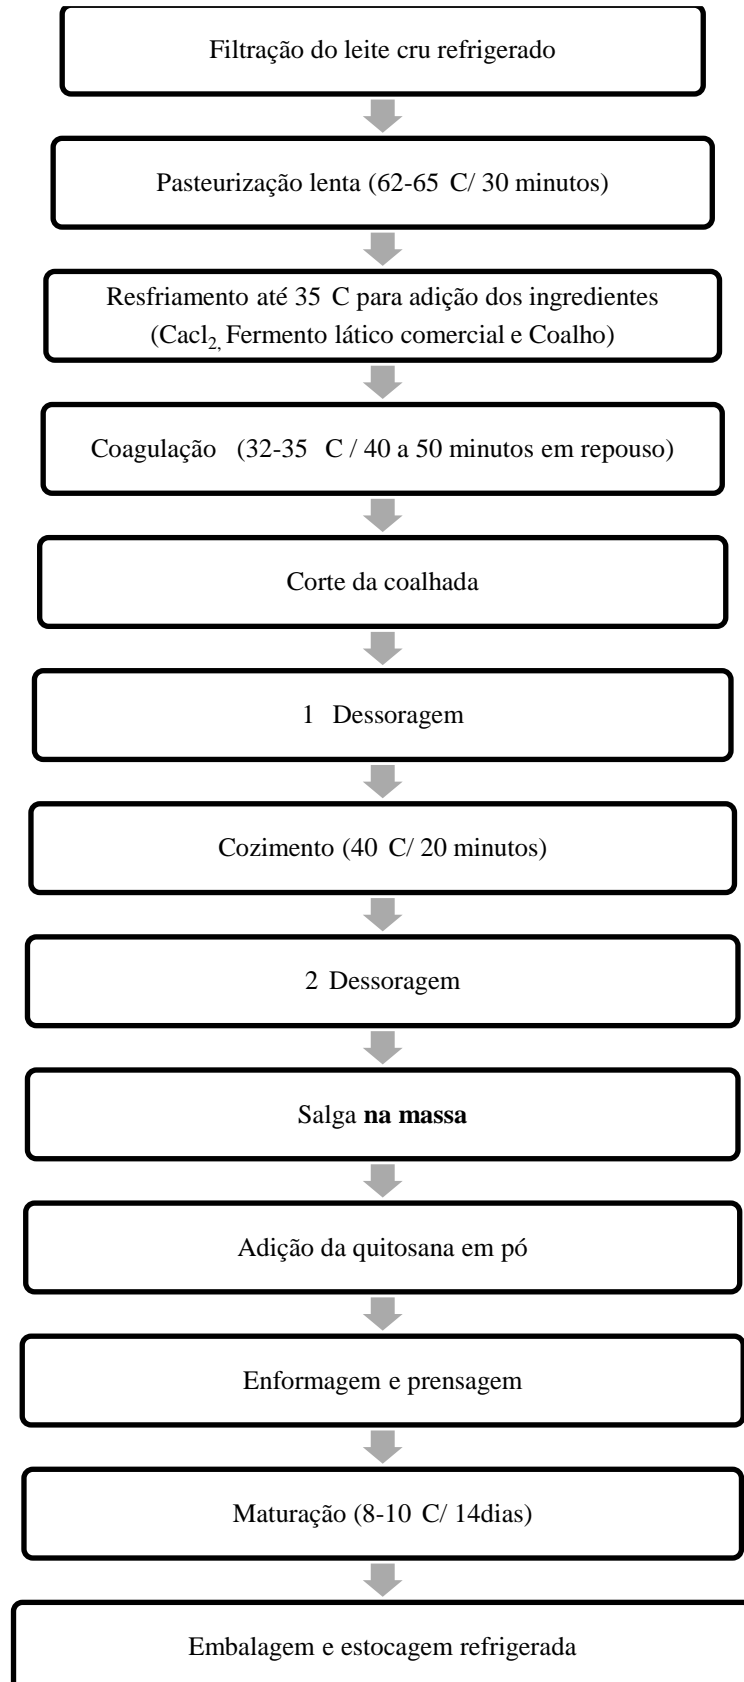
Filtração do leite cru refrigerado

Pasteurização lenta (62-65 C/ 30 minutos)

Resfriamento até 35 C para adição dos ingredientes ($Cacl_2$, Fermento lático comercial e Coalho)

Coagulação (32-35 C / 40 a 50 minutos em repouso)

Corte da coalhada

1 Dessoragem

Cozimento (40 C/ 20 minutos)

2 Dessoragem

Salga **na massa**

Adição da quitosana em pó

Enformagem e prensagem

Maturação (8-10 C/ 14dias)

Embalagem e estocagem refrigerada